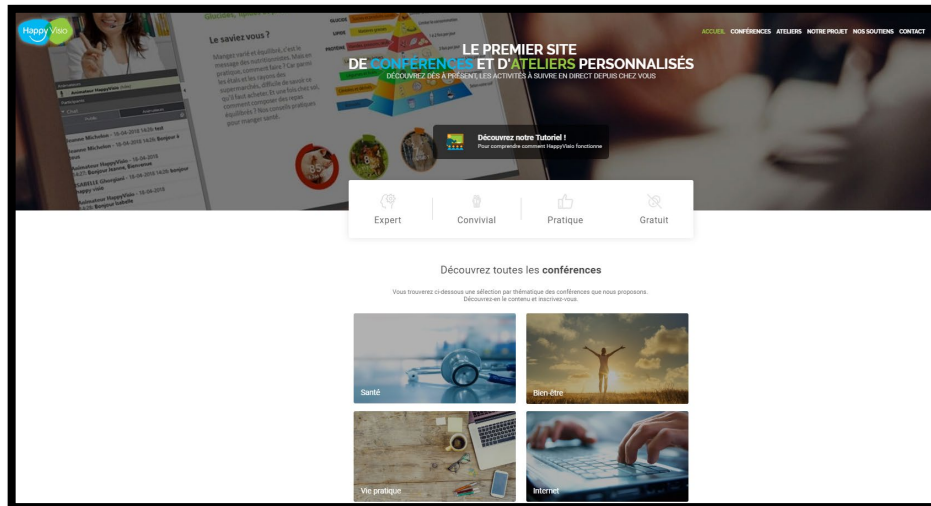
Happy Visio

ACCUEIL CONFÉRENCES ATELIERS NOTRE PROJET NOS SOUTIENS CONTACT

LE PREMIER SITE DE CONFÉRENCES ET D'ATELIERS PERSONNALISÉS

DÉCOUVREZ DÈS À PRÉSENT, LES ACTIVITÉS À SUIVRE EN DIRECT DEPUIS CHEZ VOUS

Le saviez vous ?

Découvrez notre Tutoriel !
Pour comprendre comment HappyVisio fonctionne

Expert
Convivial
Pratique
Gratuit

Découvrez toutes les conférences

Vous trouverez ci-dessous une sélection par thématique des conférences que nous proposons. Découvrez-en le contenu et inscrivez-vous.

Santé
Bien-être
Vie pratique
Internet